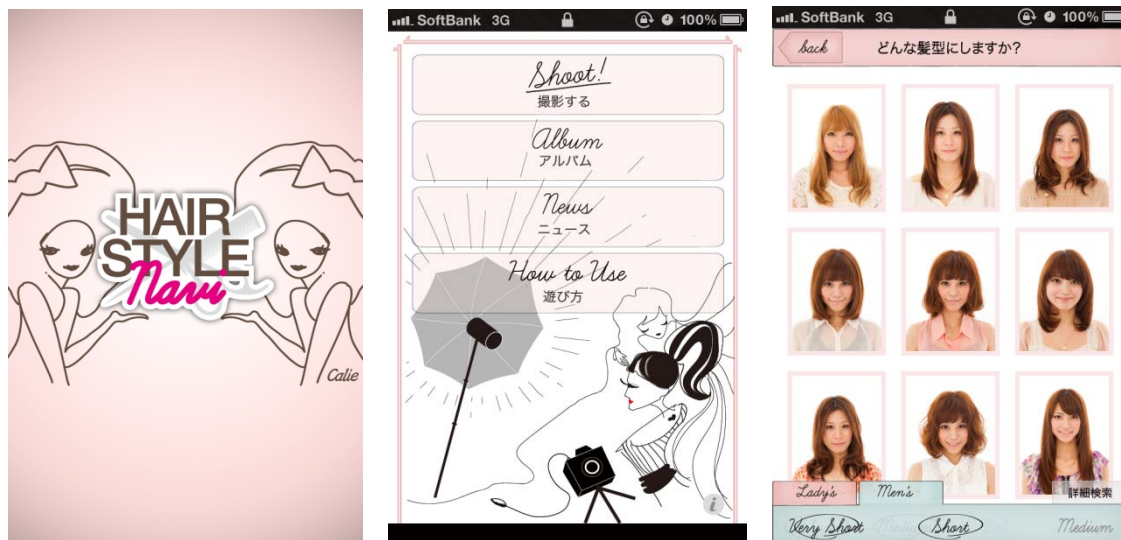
HAIR STYLE Navi

Calie

SoftBank 3G 100%

Shoot!
撮影する

Album
アルバム

News
ニュース

How to Use
遊び方

i

SoftBank 3G 100%

Back

どんな髪型にしますか?

Lady's

Men's

詳細検索

Very Short

Short

Medium